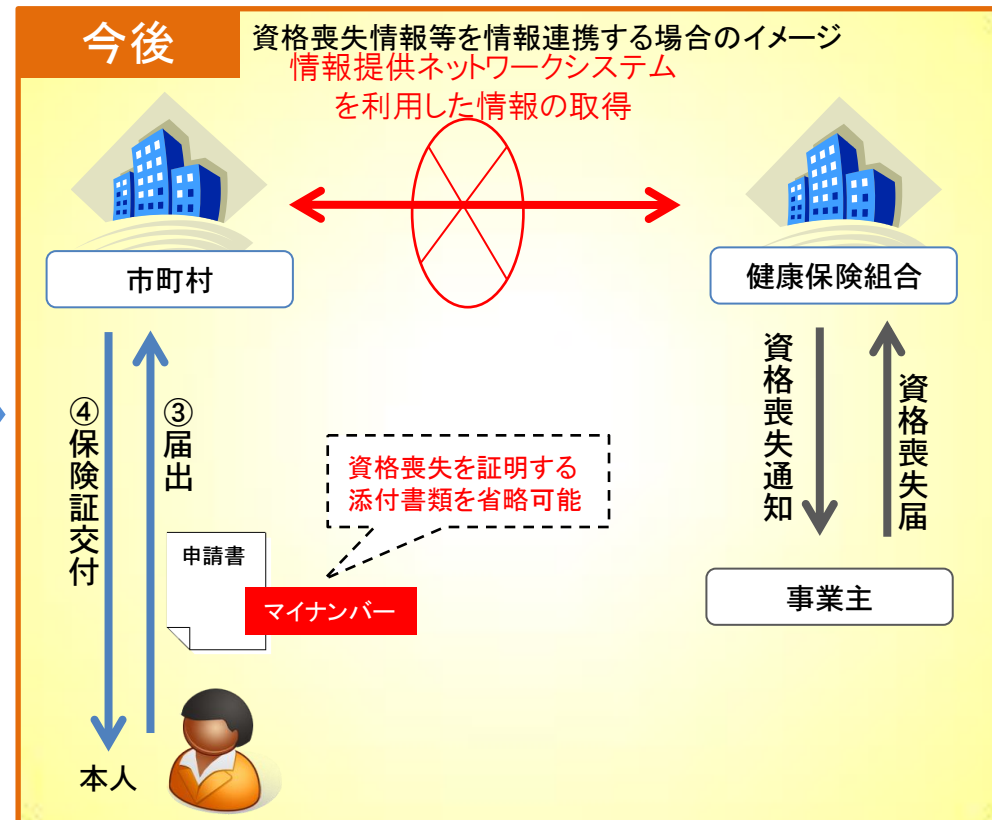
今後

資格喪失情報等を情報連携する場合のイメージ

情報提供ネットワークシステムを利用した情報の取得

市町村

健康保険組合

資格喪失通知

資格喪失届

④保険証交付

③届出

資格喪失を証明する添付書類を省略可能

申請書

マイナンバー

事業主

本人